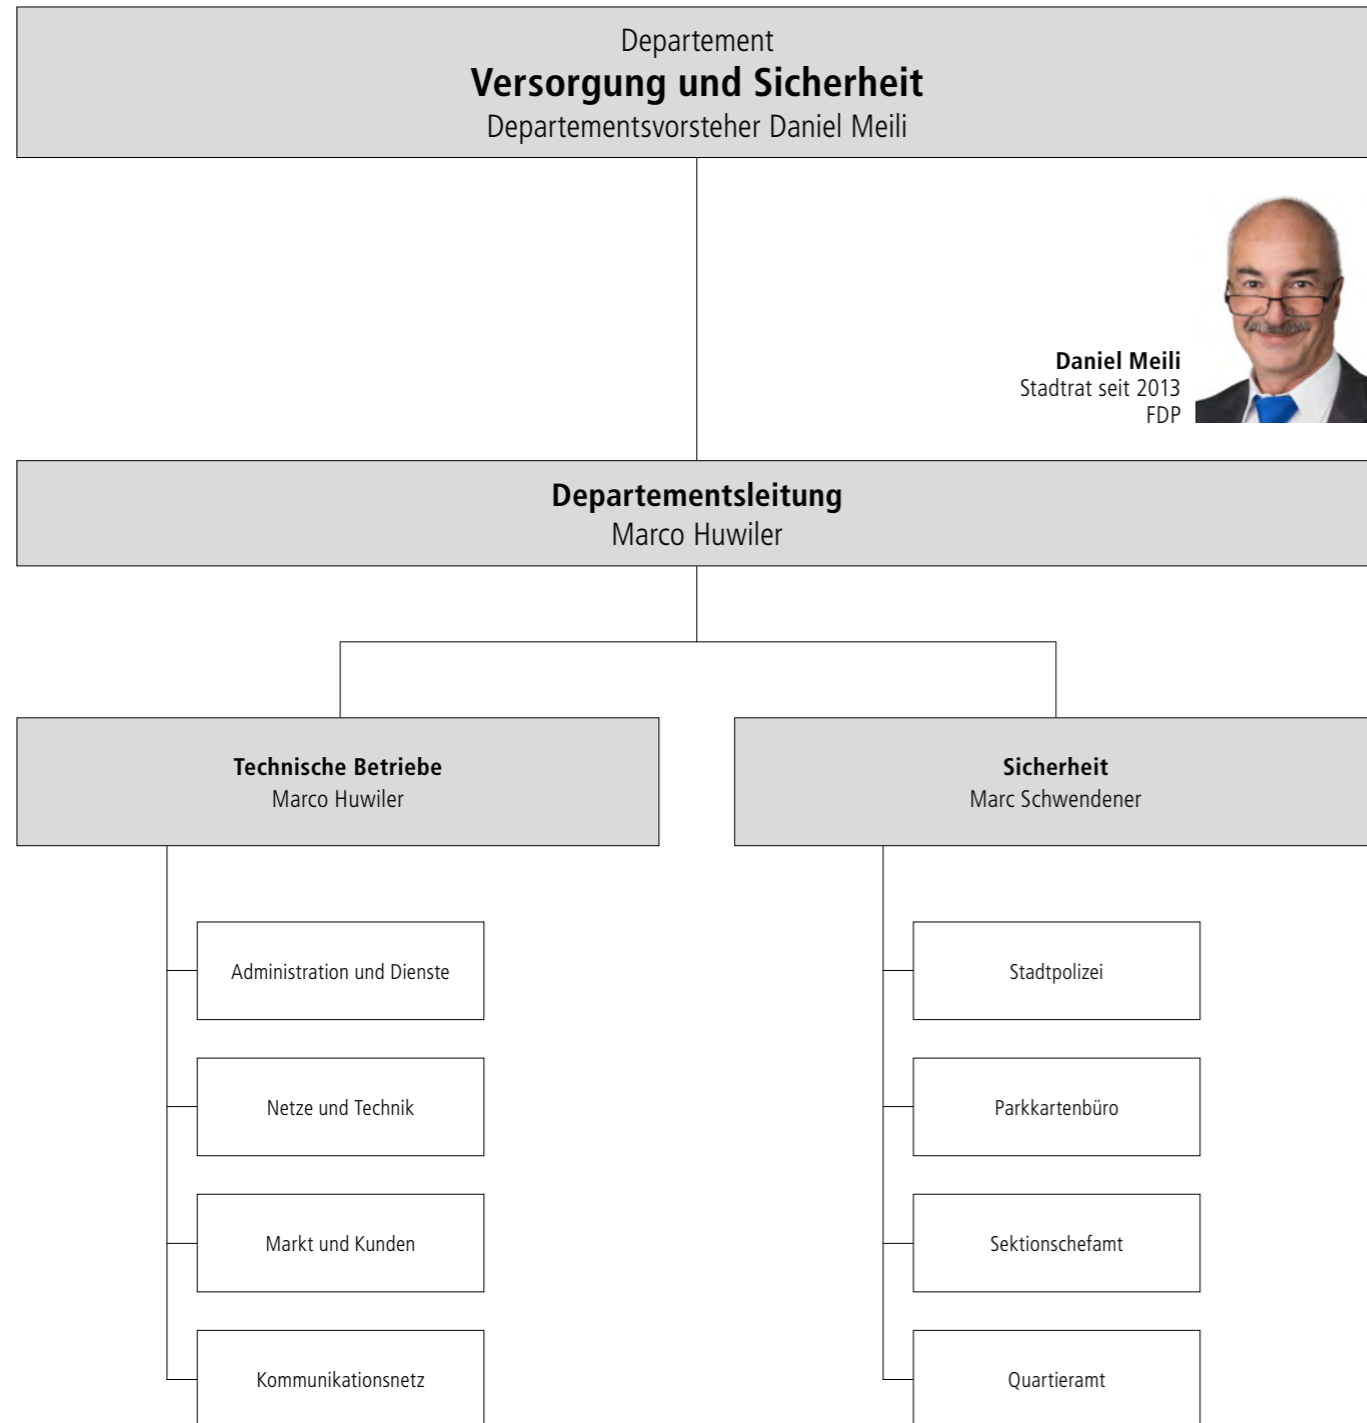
Departement
Versorgung und Sicherheit
Departementsvorsteher Daniel Meili

Daniel Meili
Stadtrat seit 2013
FDP

Departementsleitung
Marco Huwiler

Technische Betriebe
Marco Huwiler

Administration und Dienste

Netze und Technik

Markt und Kunden

Kommunikationsnetz

Sicherheit
Marc Schwendener

Stadtpolizei

Parkkartenbüro

Sektionschefamt

Quartieramt